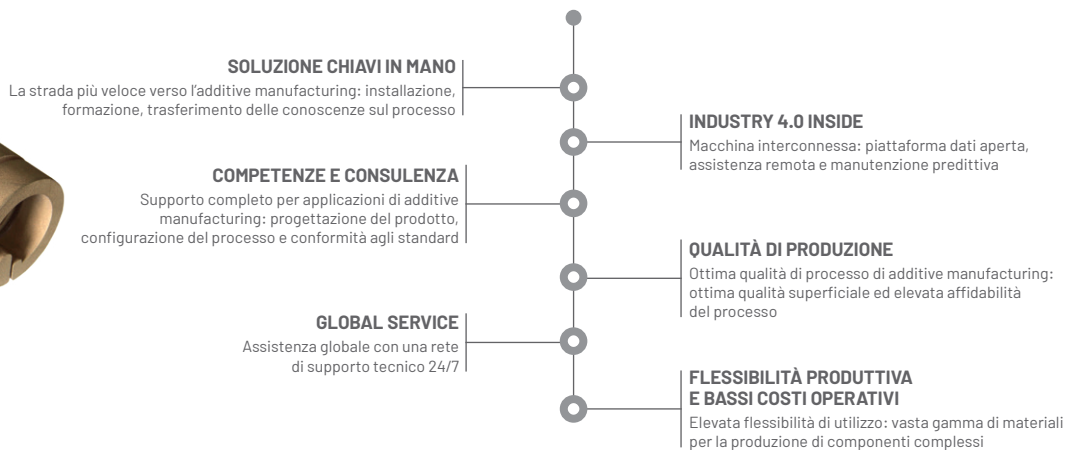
SOLUZIONE CHIAVI IN MANO
La strada più veloce verso l'additive manufacturing: installazione, formazione, trasferimento delle conoscenze sul processo

INDUSTRY 4.0 INSIDE
Macchina interconnessa: piattaforma dati aperta, assistenza remota e manutenzione predittiva

COMPETENZE E CONSULENZA
Supporto completo per applicazioni di additive manufacturing: progettazione del prodotto, configurazione del processo e conformità agli standard

QUALITÀ DI PRODUZIONE
Ottima qualità di processo di additive manufacturing: ottima qualità superficiale ed elevata affidabilità del processo

GLOBAL SERVICE
Assistenza globale con una rete di supporto tecnico 24/7

FLESSIBILITÀ PRODUTTIVA E BASSI COSTI OPERATIVI
Elevata flessibilità di utilizzo: vasta gamma di materiali per la produzione di componenti complessi